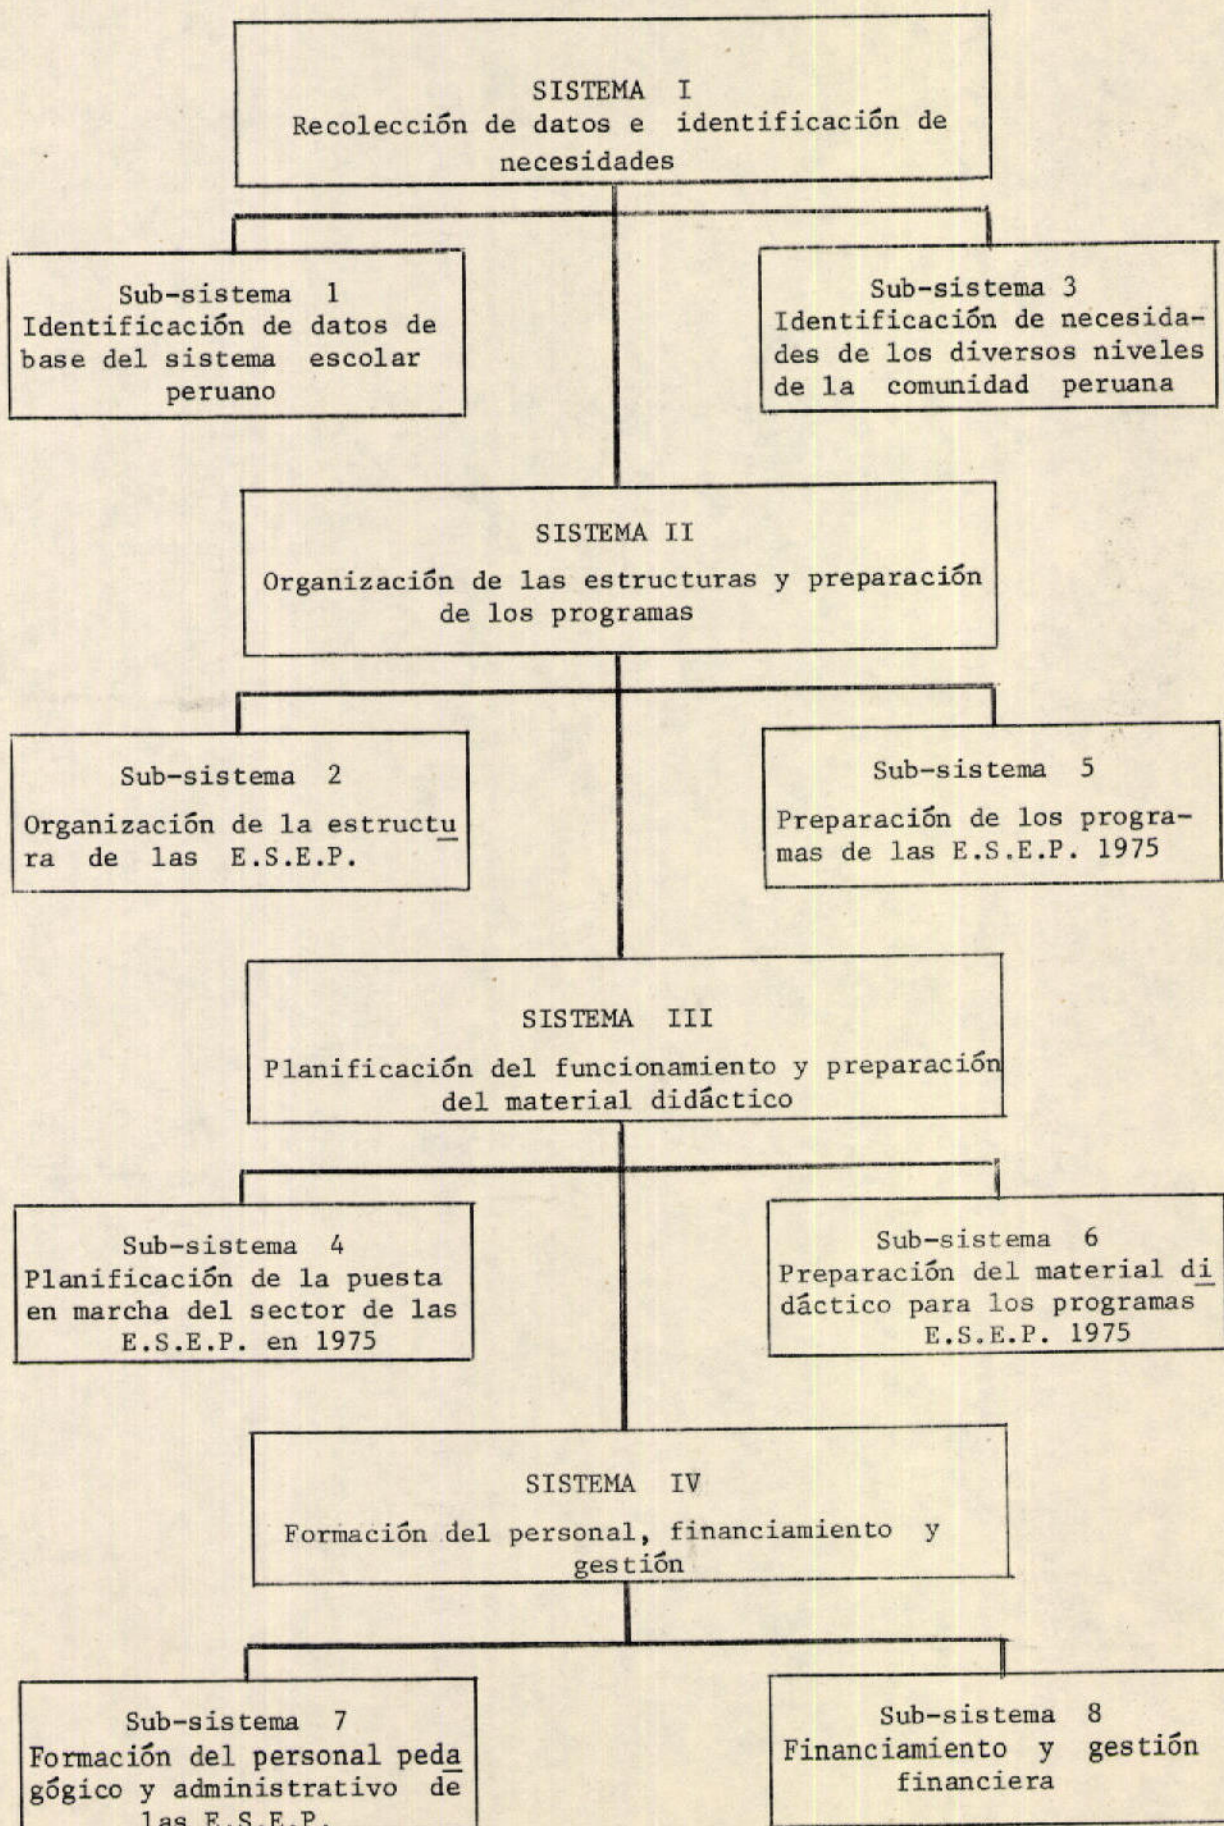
SISTEMA I
Recolección de datos e identificación de necesidades

Sub-sistema 1
Identificación de datos de base del sistema escolar peruano

Sub-sistema 3
Identificación de necesidades de los diversos niveles de la comunidad peruana

SISTEMA II
Organización de las estructuras y preparación de los programas

Sub-sistema 2
Organización de la estructura de las E.S.E.P.

Sub-sistema 5
Preparación de los programas de las E.S.E.P. 1975

SISTEMA III
Planificación del funcionamiento y preparación del material didáctico

Sub-sistema 4
Planificación de la puesta en marcha del sector de las E.S.E.P. en 1975

Sub-sistema 6
Preparación del material didáctico para los programas E.S.E.P. 1975

SISTEMA IV
Formación del personal, financiamiento y gestión

Sub-sistema 7
Formación del personal pedagógico y administrativo de las E.S.E.P.

Sub-sistema 8
Financiamiento y gestión financiera